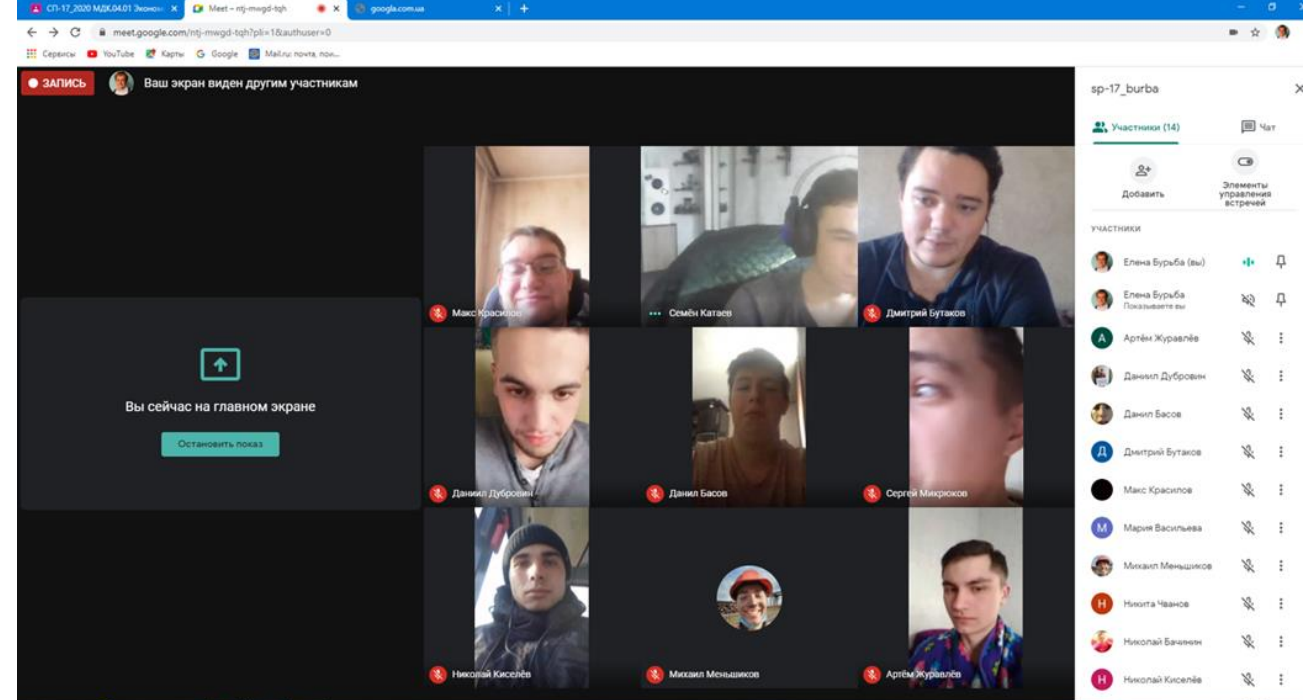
СП-17_2020 МДК.04.01 Эконом ×
Meet – ntj-mwgd-tqh ×
googla.com.ua ×
+

meet.google.com/ntj-mwgd-tqh?pli=1&authuser=0

Сервисы YouTube Карты Google Mail.ru: почта, пои...

ЗАПИСЬ
Ваш экран виден другим участникам

Вы сейчас на главном экране
Остановить показ

Макс Красилов
Семён Катаев
Дмитрий Бутаков
Даниил Дубровин
Данил Басов
Сергей Микрюков
Николай Киселёв
Михаил Меньшиков
Артём Журавлёв

sp-17_burba
Участники (14)
Чат
Добавить
Элементы управления встречей
УЧАСТНИКИ
Елена Бурьба (вы)
Елена Бурьба
Показываете вы
Артём Журавлёв
Даниил Дубровин
Данил Басов
Дмитрий Бутаков
Макс Красилов
Мария Васильева
Михаил Меньшиков
Никита Чванов
Николай Бачинин
Николай Киселёв